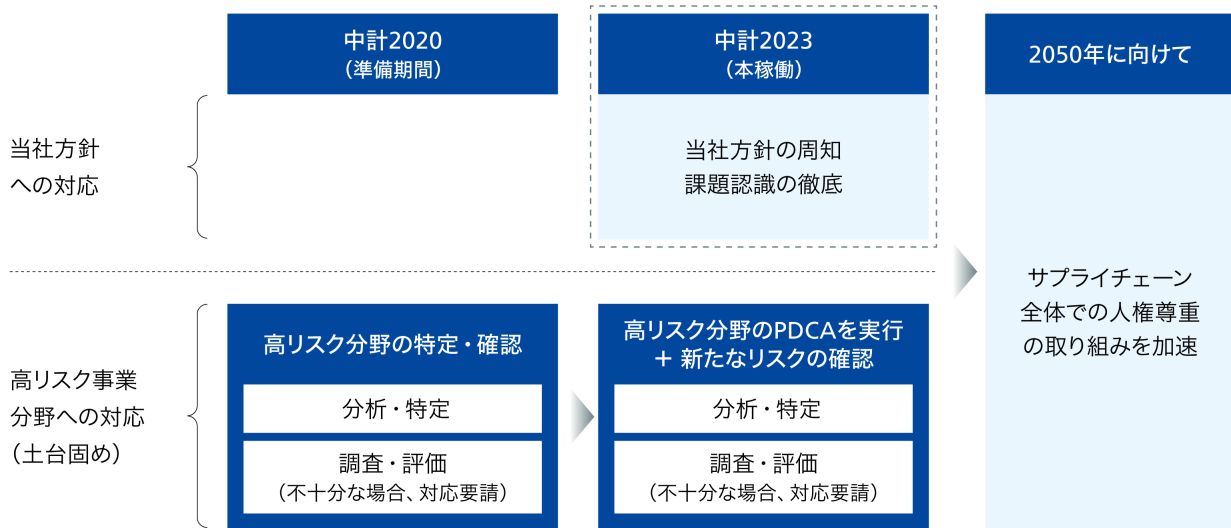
中計2020
（準備期間）

中計2023
（本稼働）

2050年に向けて

当社方針への対応

当社方針の周知
課題認識の徹底

サプライチェーン全体での人権尊重の取り組みを加速

高リスク事業分野への対応
（土台固め）

高リスク分野の特定・確認

分析・特定

調査・評価
（不十分な場合、対応要請）

高リスク分野のPDCAを実行
＋ 新たなリスクの確認

分析・特定

調査・評価
（不十分な場合、対応要請）